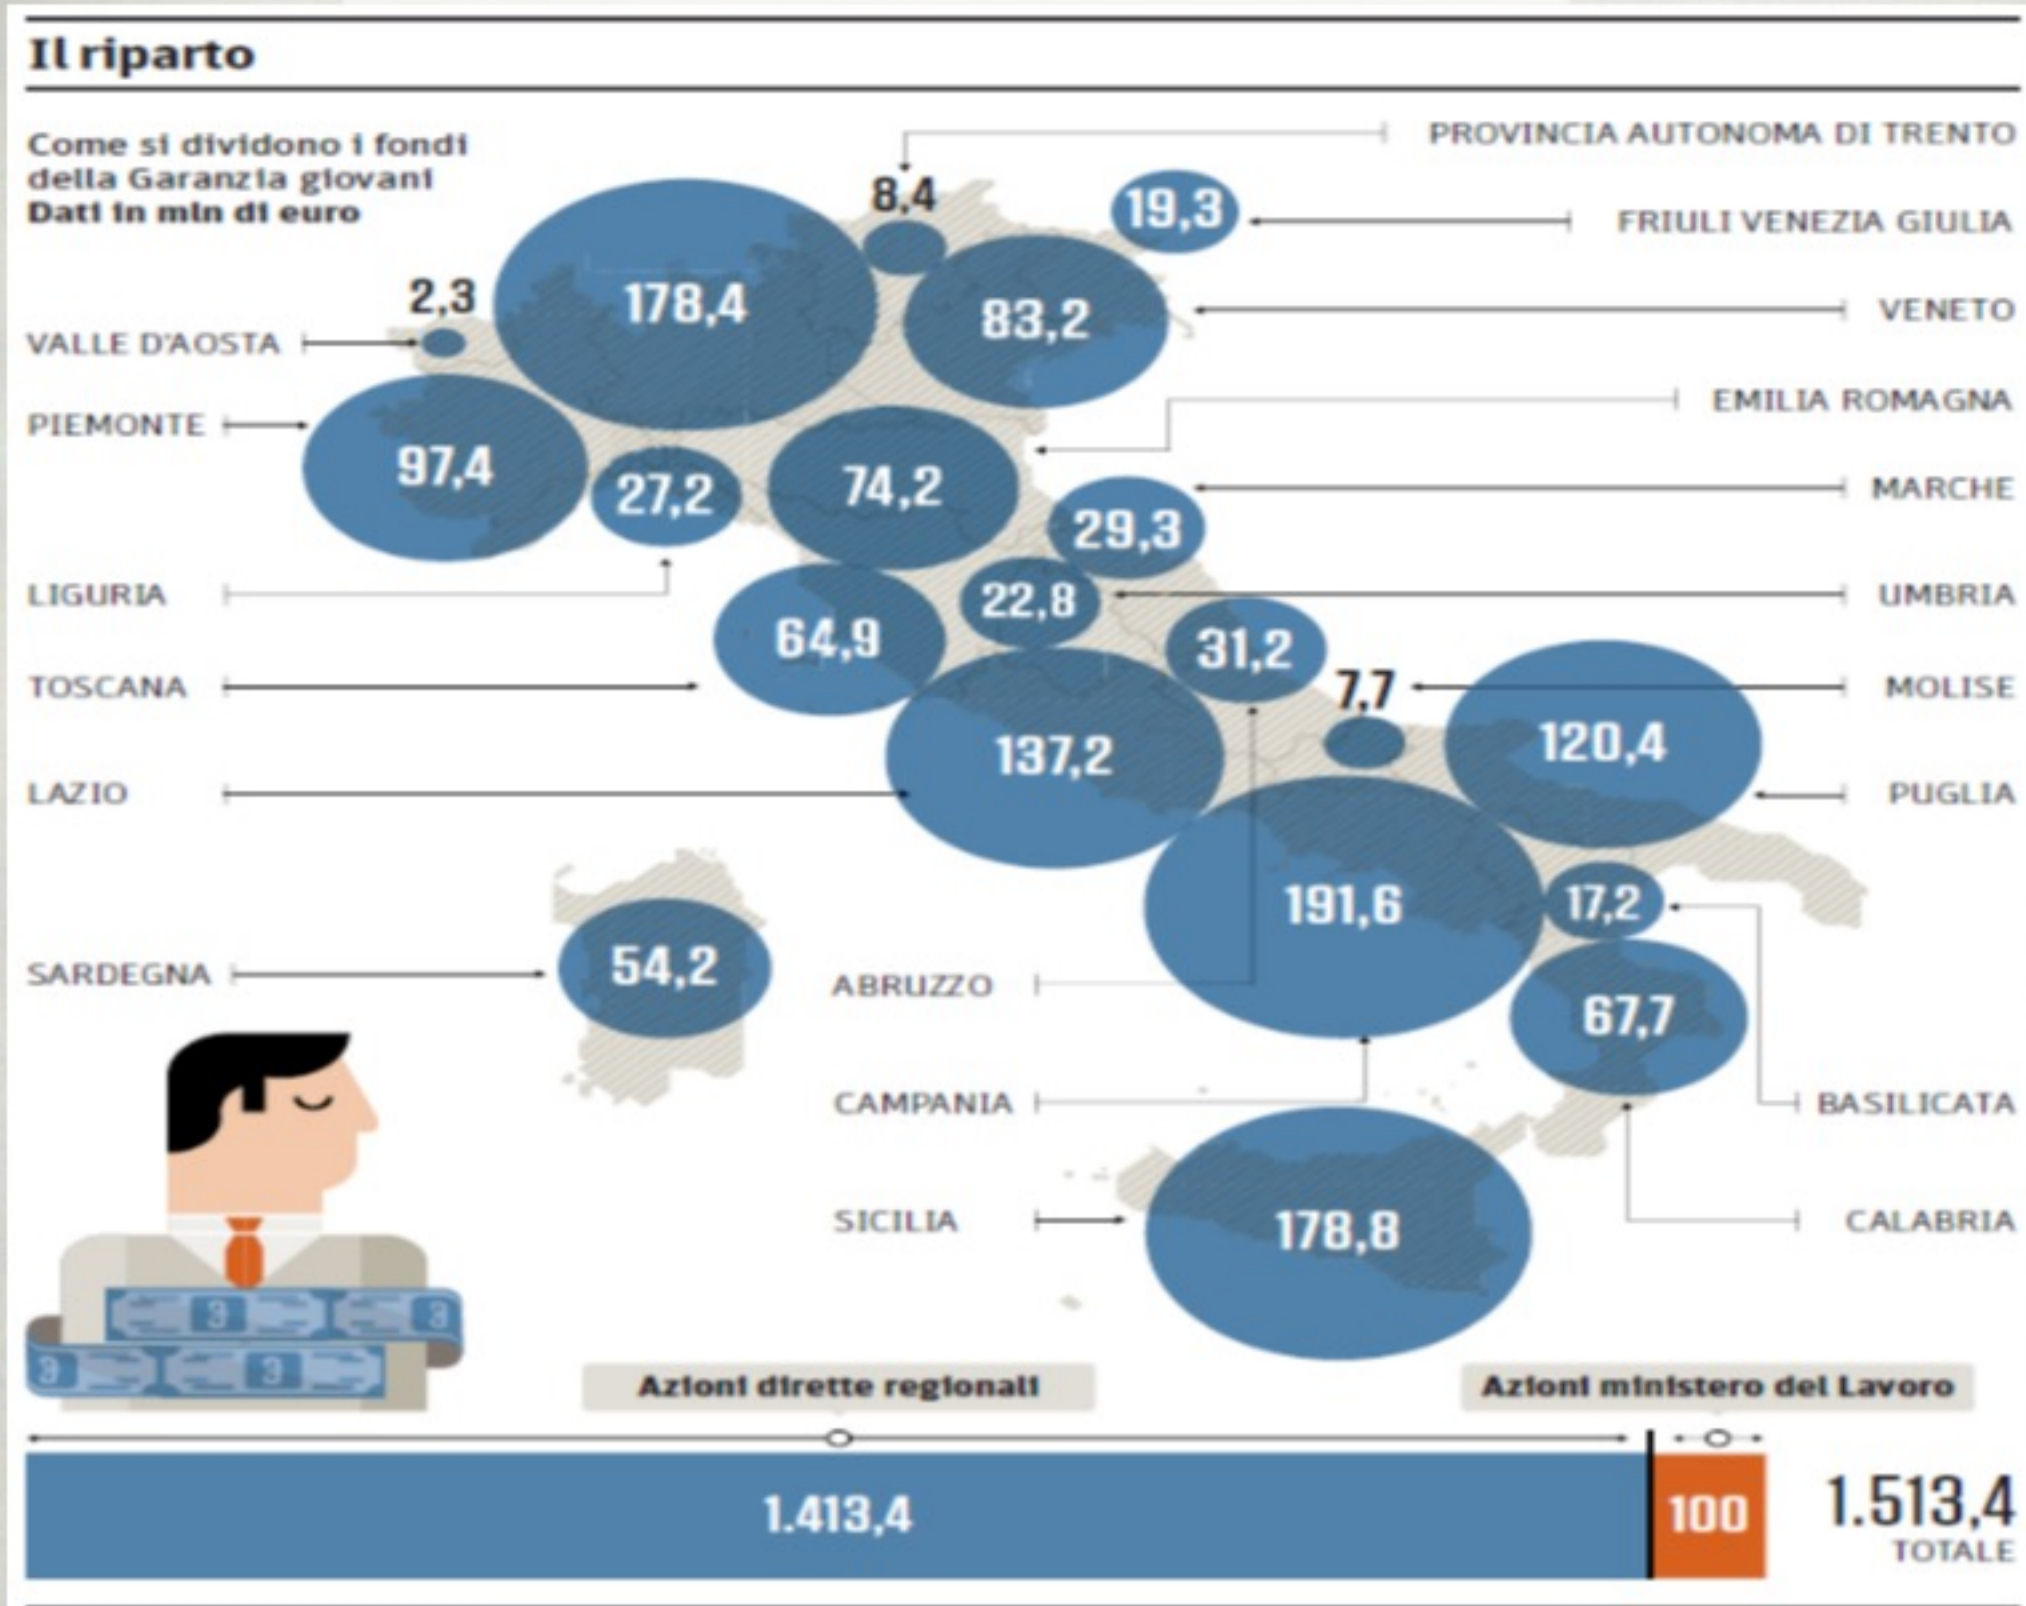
Il riparto

Come si dividono i fondi della Garanzia giovani
Dati in mln di euro

PROVINCIA AUTONOMA DI TRENTO
8,4
19,3
FRIULI VENEZIA GIULIA
178,4
2,3
VALLE D'AOSTA
83,2
VENETO
EMILIA ROMAGNA
PIEMONTE
97,4
27,2
74,2
MARCHE
29,3
LIGURIA
22,8
UMBRIA
64,9
31,2
TOSCANA
7,7
MOLISE
120,4
137,2
LAZIO
PUGLIA
191,6
17,2
SARDEGNA
54,2
ABRUZZO
67,7
CAMPANIA
BASILICATA
SICILIA
178,8
CALABRIA

Azioni dirette regionali
Azioni ministero del Lavoro
1.413,4
100
1.513,4
TOTALE